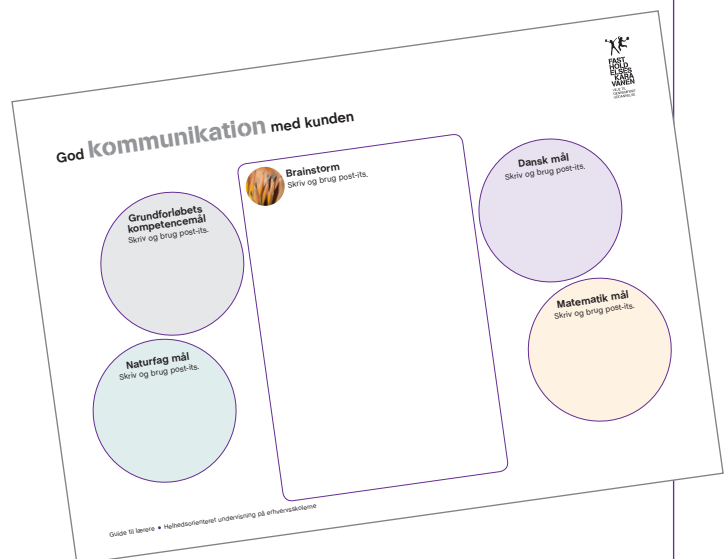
FAST HOLD ELEVKARAVANEN

God kommunikation med kunden

Grundforløbets kompetencemål
Skriv og brug post-its.

Naturfag mål
Skriv og brug post-its.

Brainstorm
Skriv og brug post-its.

Dansk mål
Skriv og brug post-its.

Matematik mål
Skriv og brug post-its.

Guide til lærere • Helhedsorienteret undervisning på erhvervsskolerne